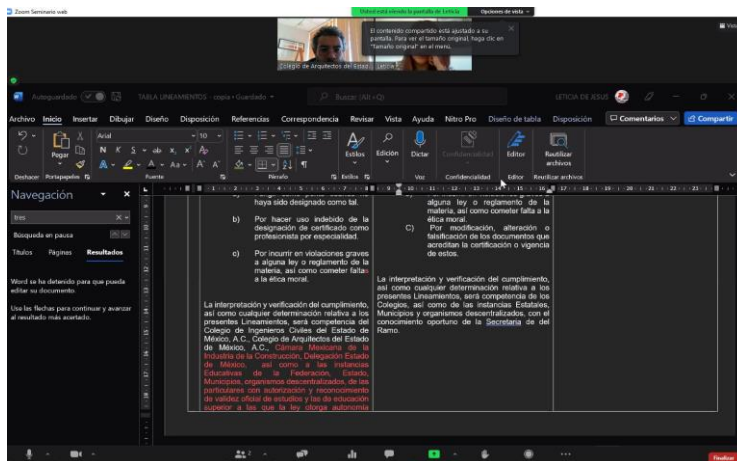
Zoom Seminario web

Usted está viendo la pantalla de Leticia   Opciones de vista

El contenido compartido está ajustado a su pantalla. Para ver el tamaño original, haga clic en "Tamaño original" en el menú.

Colegio de Arquitectos del Estad   Leticia

Autoguardado   TABLA LINEAMIENTOS - copia • Guardado   Buscar (Alt+Q)   LETICIA DE JESUS

Archivo Inicio Insertar Dibujar Diseño Disposición Referencias Correspondencia Revisar Vista Ayuda Nitro Pro Diseño de tabla Disposición   Comentarios   Compartir

Arial   10   Pegar   Estilos   Edición   Dictar   Confidencialidad   Editor   Reutilizar archivos

Deshacer Portapapeles Fuente Párrafo Estilos Voz Confidencialidad Editor Reutilizar archivos

Navegación

tres

Búsqueda en pausa

Títulos   Páginas   Resultados

Word se ha detenido para que pueda editar su documento.

Use las flechas para continuar y avanzar al resultado más acertado.

haya sido designado como tal.

b) Por hacer uso indebido de la designación de certificado como profesionista por especialidad.

c) Por incurrir en violaciones graves a alguna ley o reglamento de la materia, así como cometer faltas a la ética moral.

La interpretación y verificación del cumplimiento, así como cualquier determinación relativa a los presentes Lineamientos, será competencia del Colegio de Ingenieros Civiles del Estado de México, A.C., Colegio de Arquitectos del Estado de México, A.C., Cámara Mexicana de la Industria de la Construcción, Delegación Estado de México, así como a las instancias Educativas de la Federación, Estado, Municipios, organismos descentralizados, de las particulares con autorización y reconocimiento de validez oficial de estudios y las de educación superior a las que la ley otorga autonomía

alguna ley o reglamento de la materia, así como cometer falta a la ética moral.

C) Por modificación, alteración o falsificación de los documentos que acreditan la certificación o vigencia de estos.

La interpretación y verificación del cumplimiento, así como cualquier determinación relativa a los presentes Lineamientos, será competencia de los Colegios, así como de las instancias Estatales, Municipios y organismos descentralizados, con el conocimiento oportuno de la Secretaria de del Ramo.

Finalizar